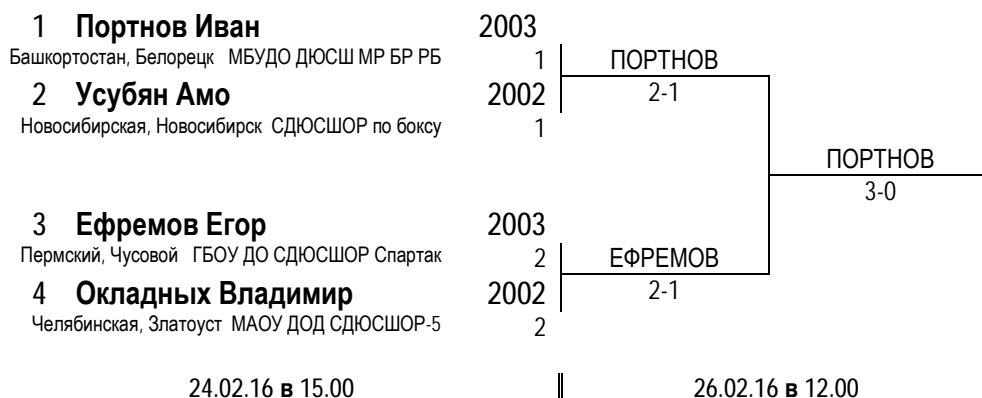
1 **Портнов Иван** 2003
Башкортостан, Белорецк МБУДО ДЮСШ МР БР РБ 1

ПОРТНОВ
2-1

2 **Усубян Амо** 2002
Новосибирская, Новосибирск СДЮСШОР по боксу 1

ПОРТНОВ
3-0

3 **Ефремов Егор** 2003
Пермский, Чусовой ГБОУ ДО СДЮСШОР Спартак 2

ЕФРЕМОВ
2-1

4 **Окладных Владимир** 2002
Челябинская, Златоуст МАОУ ДОД СДЮСШОР-5 2

24.02.16 **в** 15.00

26.02.16 **в** 12.00